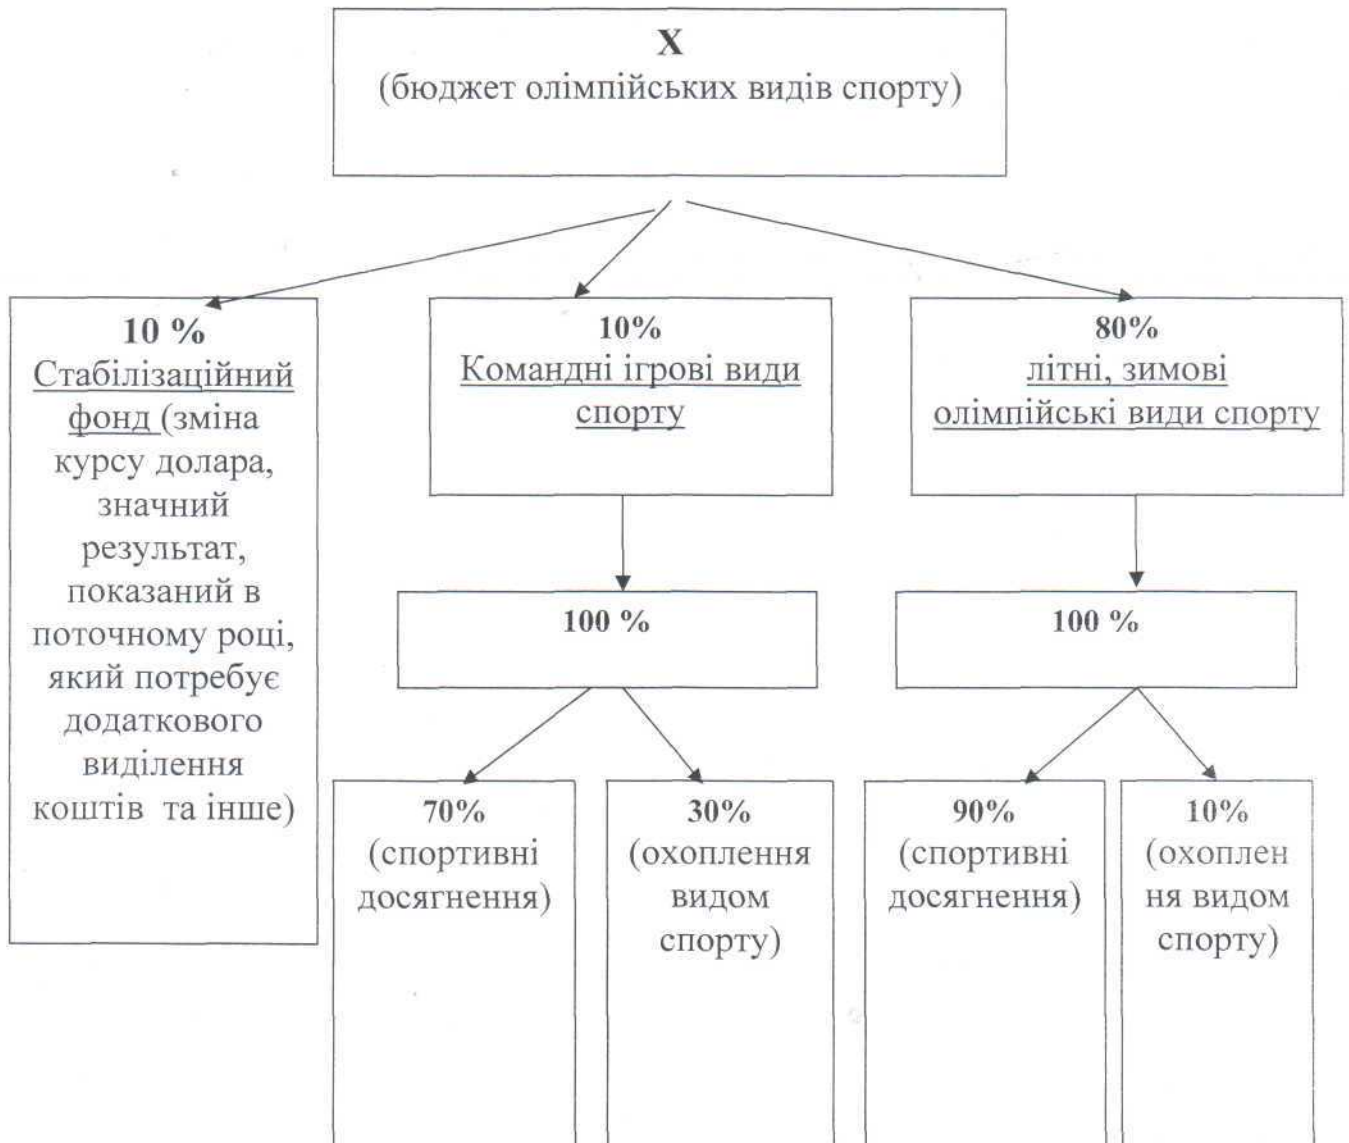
X
(бюджет олімпійських видів спорту)

10 %
Стабілізаційний фонд (зміна курсу долара, значний результат, показаний в поточному році, який потребує додаткового виділення коштів та інше)

10%
Командні ігрові види спорту

100 %

70%
(спортивні досягнення)

30%
(охоплення видом спорту)

80%
літні, зимові олімпійські види спорту

100 %

90%
(спортивні досягнення)

10%
(охоплен ня видом спорту)